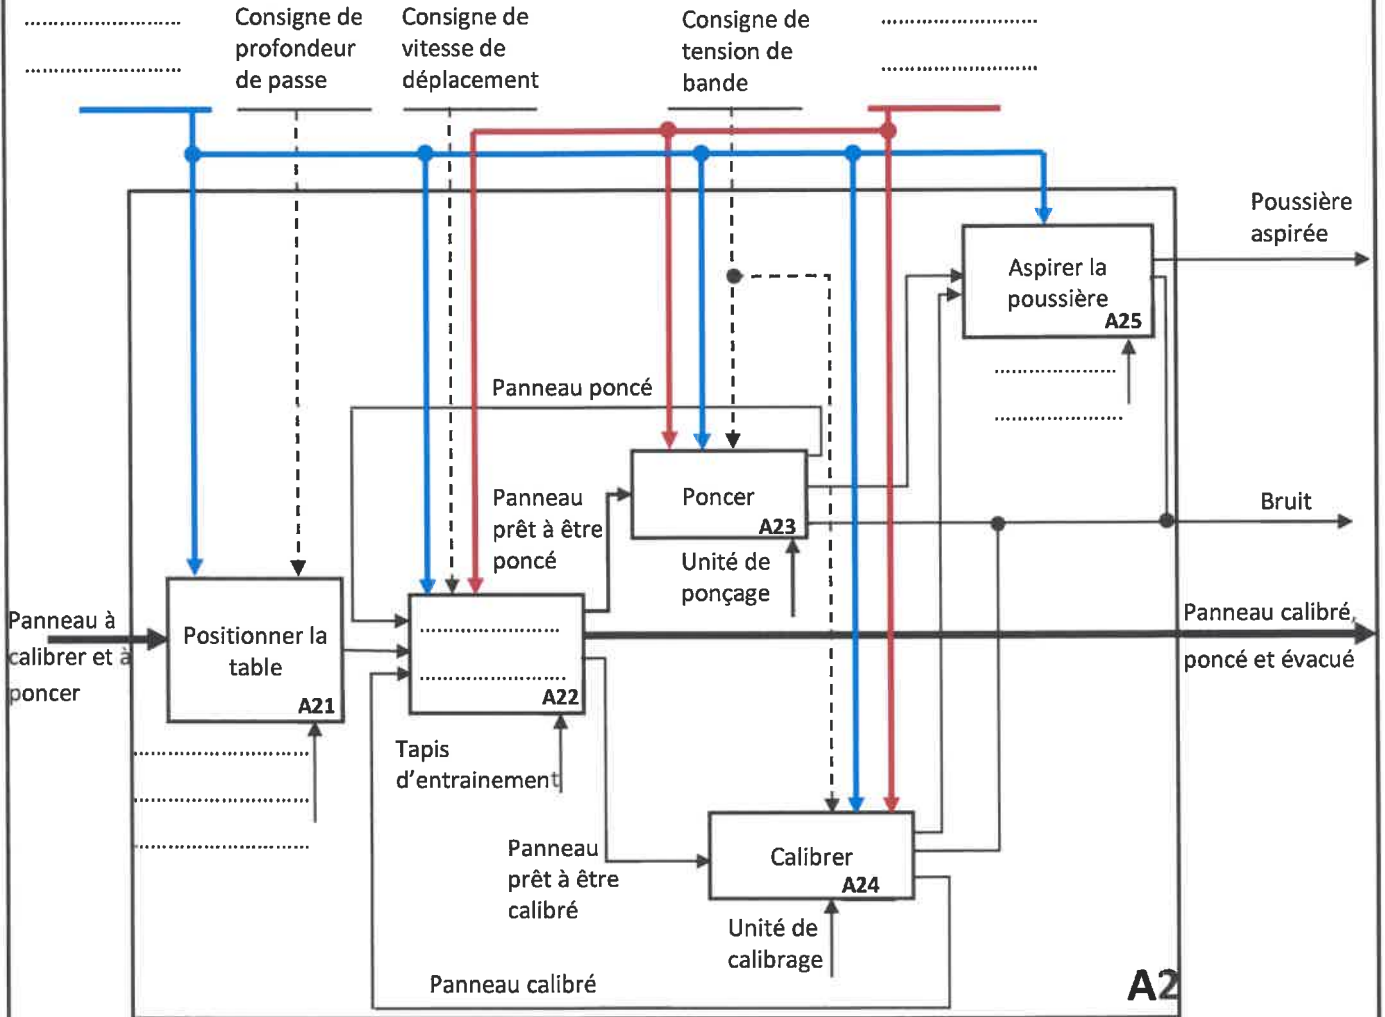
..........................
..........................

Consigne de profondeur de passe

Consigne de vitesse de déplacement

Consigne de tension de bande

..........................
..........................

Poussière aspirée

Aspirer la poussière
A25

..........................
..........................

Panneau poncé

Panneau prêt à être poncé

Poncer
A23

Unité de ponçage

Bruit

Panneau à calibrer et à poncer

Positionner la table
A21

..........................
..........................
A22

Panneau calibré, poncé et évacué

..........................
..........................
..........................

Tapis d'entrainement

Panneau prêt à être calibré

Calibrer
A24

Unité de calibrage

Panneau calibré

A2